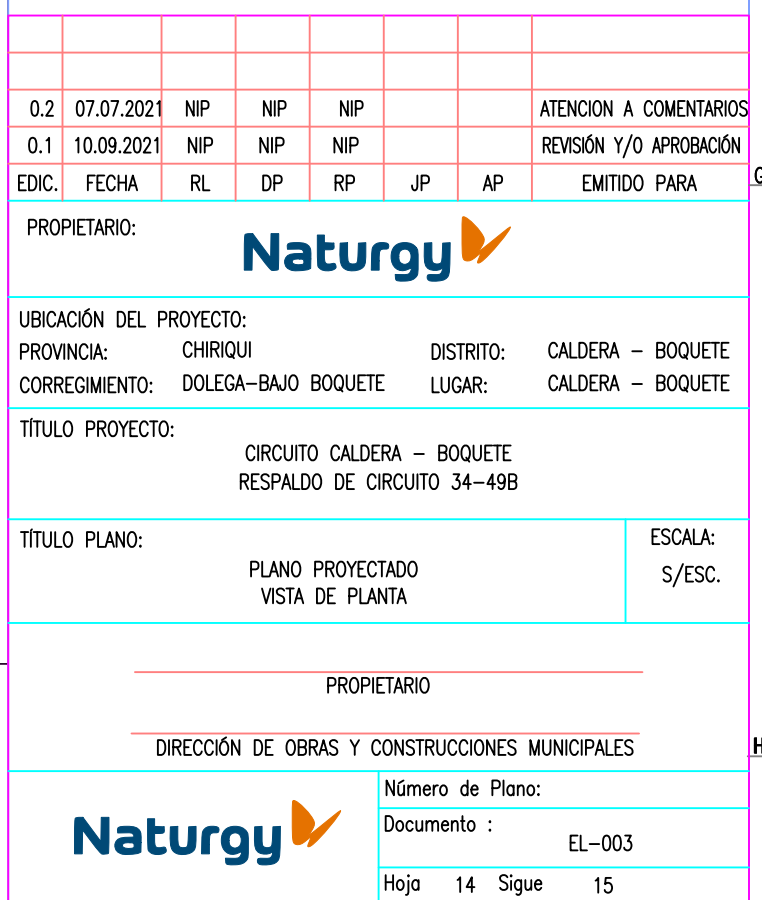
| | | | | | | | |
|---|---|---|---|---|---|---|---|
| | | | | | | | |
| | | | | | | | |
| 0.2 | 07.07.2021 | NIP | NIP | NIP | | | ATENCION A COMENTARIOS |
| 0.1 | 10.09.2021 | NIP | NIP | NIP | | | REVISIÓN Y/O APROBACIÓN |
| EDIC. | FECHA | RL | DP | RP | JP | AP | EMITIDO PARA |

G

PROPIETARIO:

Naturgy

UBICACIÓN DEL PROYECTO:
PROVINCIA: CHIRIQUI DISTRITO: CALDERA – BOQUETE
CORREGIMIENTO: DOLEGA-BAJO BOQUETE LUGAR: CALDERA – BOQUETE

TÍTULO PROYECTO:
CIRCUITO CALDERA – BOQUETE
RESPALDO DE CIRCUITO 34-49B

TÍTULO PLANO:
PLANO PROYECTADO
VISTA DE PLANTA

ESCALA:
S/ESC.

PROPIETARIO

DIRECCIÓN DE OBRAS Y CONSTRUCCIONES MUNICIPALES

H

Naturgy

Número de Plano:
Documento : EL-003
Hoja 14 Sigue 15